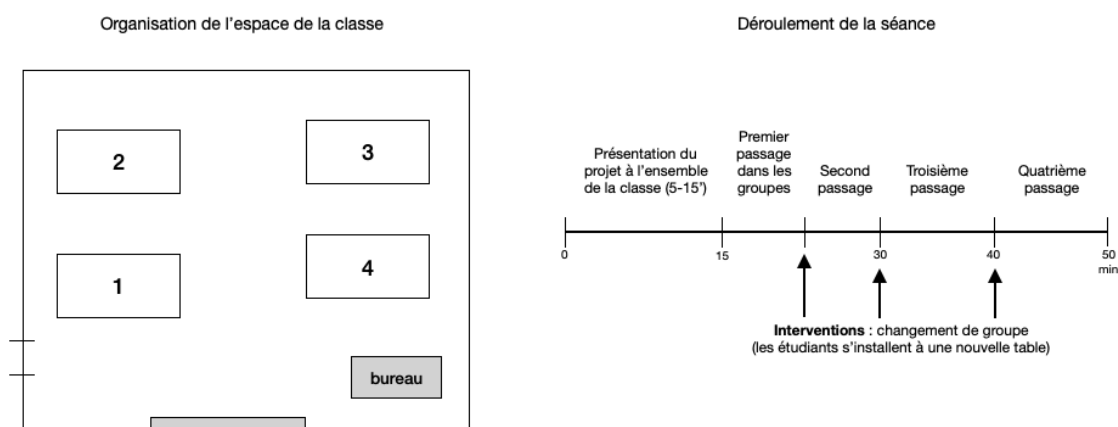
Organisation de l'espace de la classe

2

3

1

4

bureau

Déroulement de la séance

Présentation du projet à l'ensemble de la classe (5-15')

Premier passage dans les groupes

Second passage

Troisième passage

Quatrième passage

0

15

30

40

50 min

**Interventions** : changement de groupe (les étudiants s'installent à une nouvelle table)